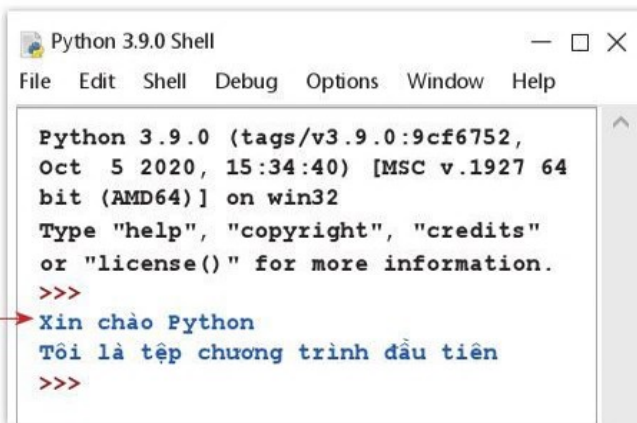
Python 3.9.0 Shell

File Edit Shell Debug Options Window Help

Python 3.9.0 (tags/v3.9.0:9cf6752, Oct 5 2020, 15:34:40) [MSC v.1927 64 bit (AMD64)] on win32
Type "help", "copyright", "credits" or "license()" for more information.
>>>
Xin chào Python
Tôi là tệp chương trình đầu tiên
>>>